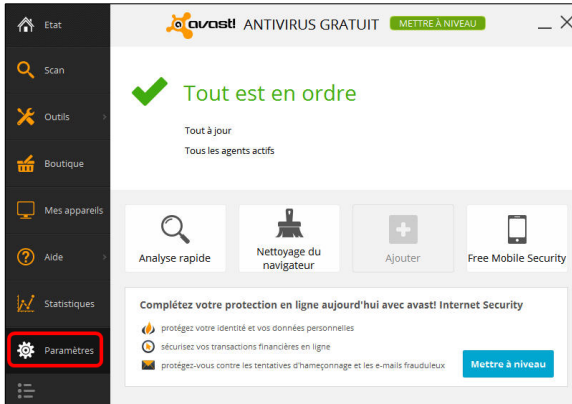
Etat

Scan

Outils

Boutique

Mes appareils

Aide

Statistiques

Paramètres

avast! ANTIVIRUS GRATUIT METTRE À NIVEAU

Tout est en ordre

Tout à jour

Tous les agents actifs

Analyse rapide

Nettoyage du navigateur

Ajouter

Free Mobile Security

Complétez votre protection en ligne aujourd'hui avec avast! Internet Security

protégez votre identité et vos données personnelles

sécurisez vos transactions financières en ligne

protégez-vous contre les tentatives d'hameçonnage et les e-mails frauduleux

Mettre à niveau